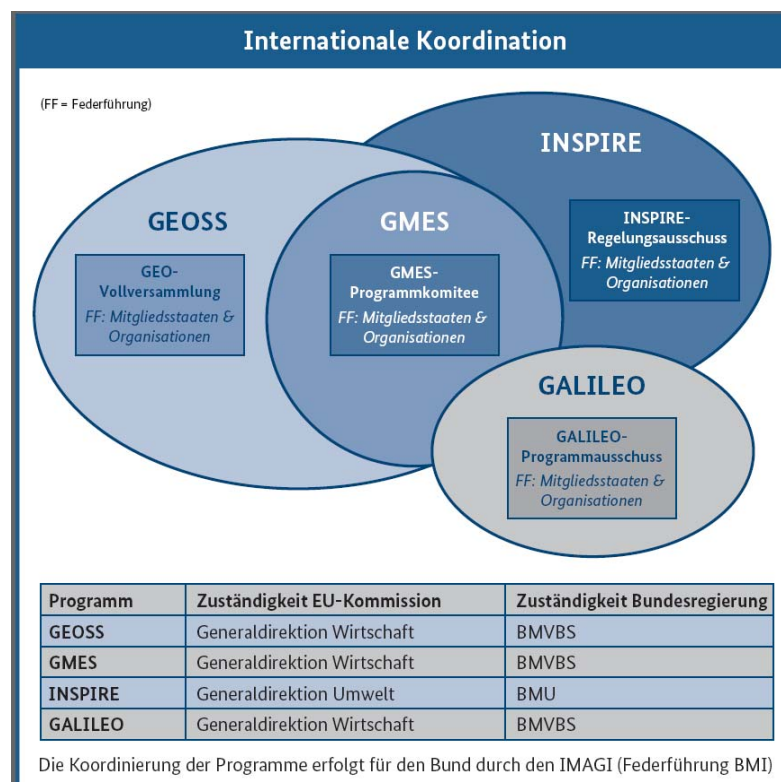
Internationale Koordination

(FF = Federführung)

INSPIRE

GEOSS

GMES

INSPIRE-Regelungsausschuss
FF: Mitgliedsstaaten & Organisationen

GEO-Vollversammlung
FF: Mitgliedsstaaten & Organisationen

GMES-Programmkomitee
FF: Mitgliedsstaaten & Organisationen

GALILEO

GALILEO-Programmausschuss
FF: Mitgliedsstaaten & Organisationen

| Programm | Zuständigkeit EU-Kommission | Zuständigkeit Bundesregierung |
|---|---|---|
| GEOSS | Generaldirektion Wirtschaft | BMVBS |
| GMES | Generaldirektion Wirtschaft | BMVBS |
| INSPIRE | Generaldirektion Umwelt | BMU |
| GALILEO | Generaldirektion Wirtschaft | BMVBS |

Die Koordinierung der Programme erfolgt für den Bund durch den IMAGI (Federführung BMI)